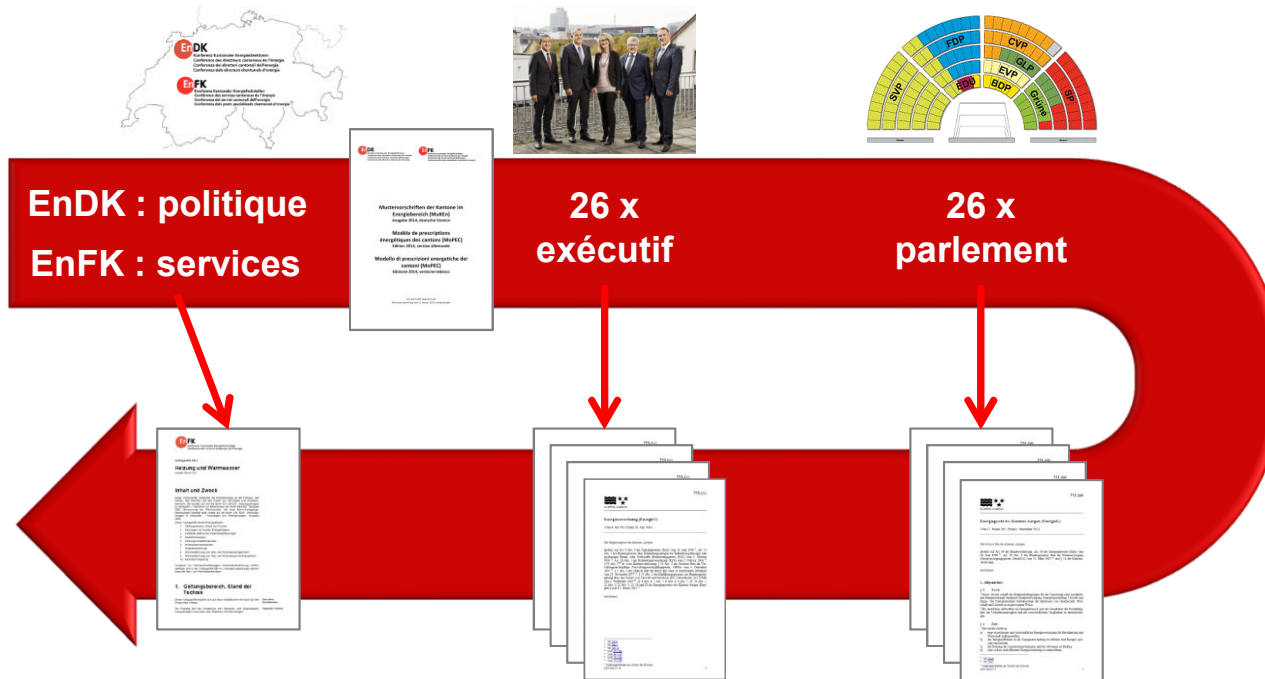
EnDK
Konferenz Kantonaler Energiedirektoren
Conférence des directeurs cantonaux de l'énergie
Conferenza dei direttori cantonali dell'energia
Conferenza dals directurs chantunals d'energia

EnFK
Konferenz Kantonaler Energiefachstellen
Conférence des services cantonaux de l'énergie
Conferenza dei servizi cantonali dell'energia
Conferenza dals posts spezialisads chantunals d'energia

FDP
CVP
GLP
EVP
BDP
EDU
SVP
Grüne
SP

EnDK : politique

EnFK : services

Mustervorschriften der Kantone im Energiebereich (MuKEn)
Ausgabe 2014, deutsche Version

Modèle de prescriptions énergétiques des cantons (MoPEC)
Edition 2014, version allemande

Modello di prescrizioni energetiche dei cantoni (MoPEC)
Edizione 2014, versione tedesca

26 x
exécutif

26 x
parlement

Heizung und Warmwasser

Inhalt und Zweck

1. Geltungsbereich, Stand der Technik

Energieverordnung (EnergieV)

Energiegesetz des Kantons Aargau (EnergieG)

1. Allgemeines